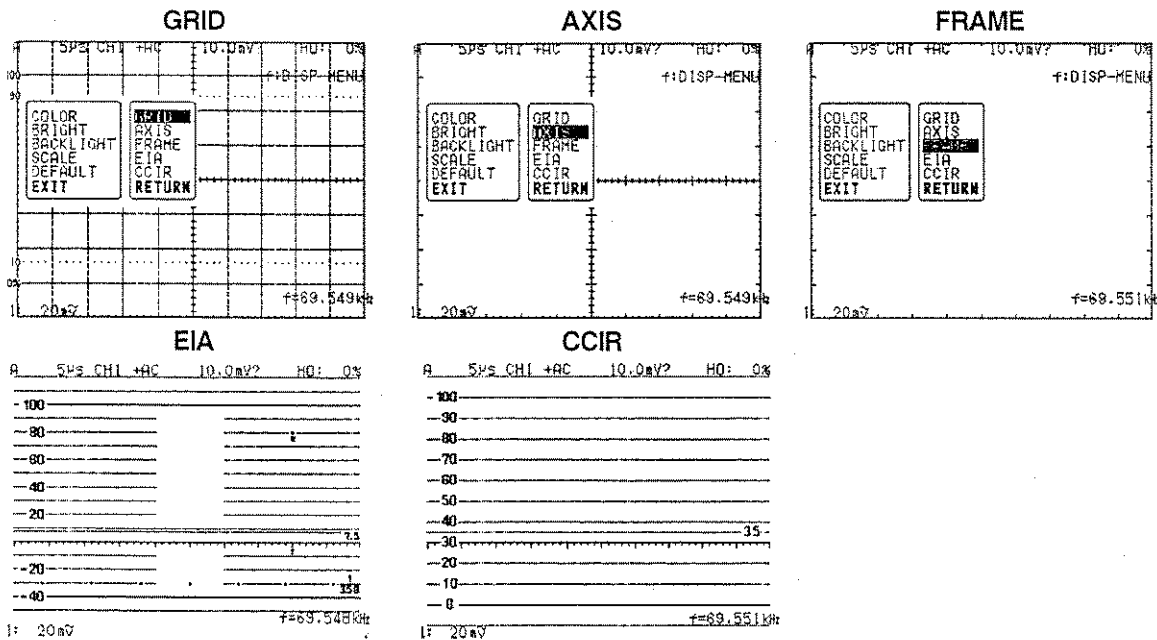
GRID

A 5PS CH1 +AC 10.0mV HO: 0%
100
90
f:DISP-MENU
COLOR
BRIGHT
BACKLIGHT
SCALE
DEFAULT
EXIT
GRID
AXIS
FRAME
EIA
CCIR
RETURN
10
0%
1 20mV
f=69.549kHz

AXIS

A 5PS CH1 +AC 10.0mV? HO: 0%
f:DISP-MENU
COLOR
BRIGHT
BACKLIGHT
SCALE
DEFAULT
EXIT
GRID
AXIS
FRAME
EIA
CCIR
RETURN
1 20mV
f=69.549kHz

FRAME

A 5PS CH1 +AC 10.0mV? HO: 0%
f:DISP-MENU
COLOR
BRIGHT
BACKLIGHT
SCALE
DEFAULT
EXIT
GRID
AXIS
FRAME
EIA
CCIR
RETURN
1 20mV
f=69.551kHz

EIA

A 5PS CH1 +AC 10.0mV? HO: 0%
100
80
60
40
20
7.5
20
40
358
f=69.548kHz
1: 20mV

CCIR

A 5PS CH1 +AC 10.0mV? HO: 0%
100
90
80
70
60
50
40
35
30
20
10
0
f=69.551kHz
1: 20mV